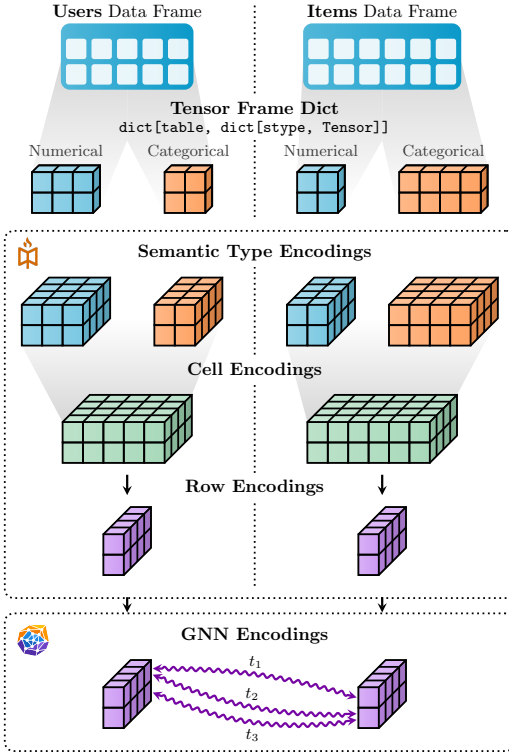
Users Data Frame

Items Data Frame

Tensor Frame Dict

dict[table, dict[stype, Tensor]]

Numerical

Categorical

Numerical

Categorical

Semantic Type Encodings

Cell Encodings

Row Encodings

GNN Encodings

$t_1$

$t_2$

$t_3$